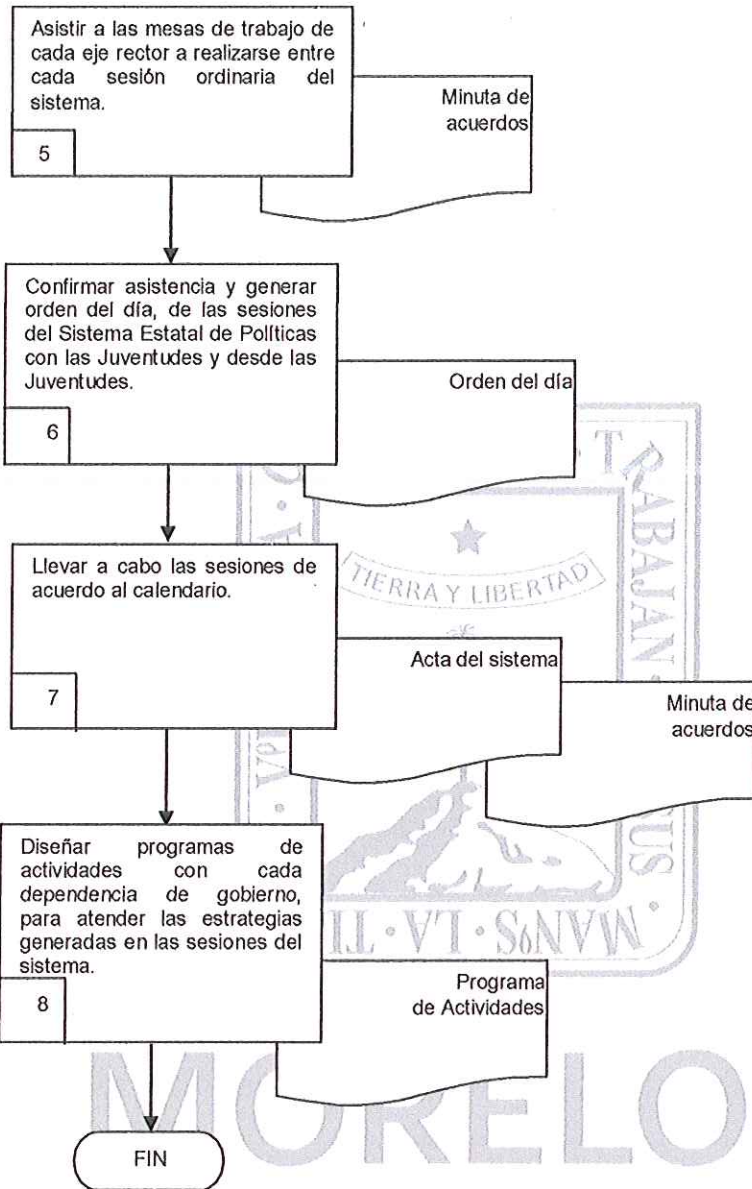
Asistir a las mesas de trabajo de cada eje rector a realizarse entre cada sesión ordinaria del sistema.

5

Minuta de acuerdos

Confirmar asistencia y generar orden del día, de las sesiones del Sistema Estatal de Políticas con las Juventudes y desde las Juventudes.

6

Orden del día

Llevar a cabo las sesiones de acuerdo al calendario.

7

Acta del sistema

Minuta de acuerdos

Diseñar programas de actividades con cada dependencia de gobierno, para atender las estrategias generadas en las sesiones del sistema.

8

Programa de Actividades

FIN

TIERRA Y LIBERTAD

MORELO